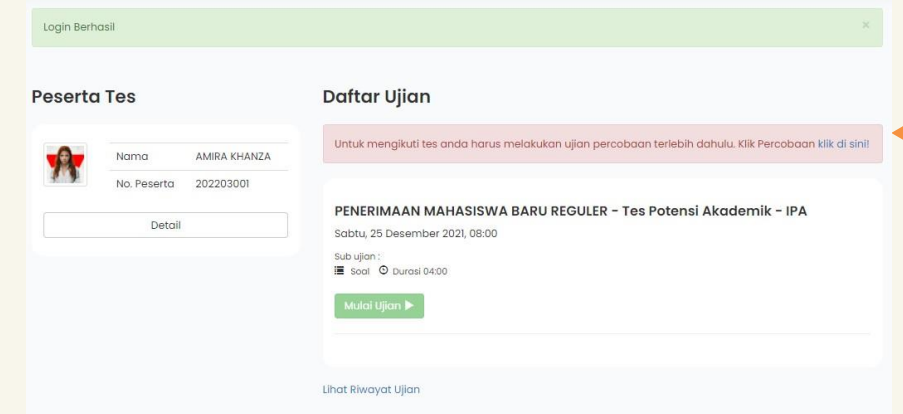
Login Berhasil

×

Peserta Tes

| Nama | AMIRA KHANZA |
|---|---|
| No. Peserta | 202203001 |

Detail

Daftar Ujian

Untuk mengikuti tes anda harus melakukan ujian percobaan terlebih dahulu. Klik Percobaan klik di sini!

PENERIMAAN MAHASISWA BARU REGULER - Tes Potensi Akademik - IPA

Sabtu, 25 Desember 2021, 08:00

Sub ujian :

Soal Durasi 04:00

Mulai Ujian ▶

Lihat Riwayat Ujian